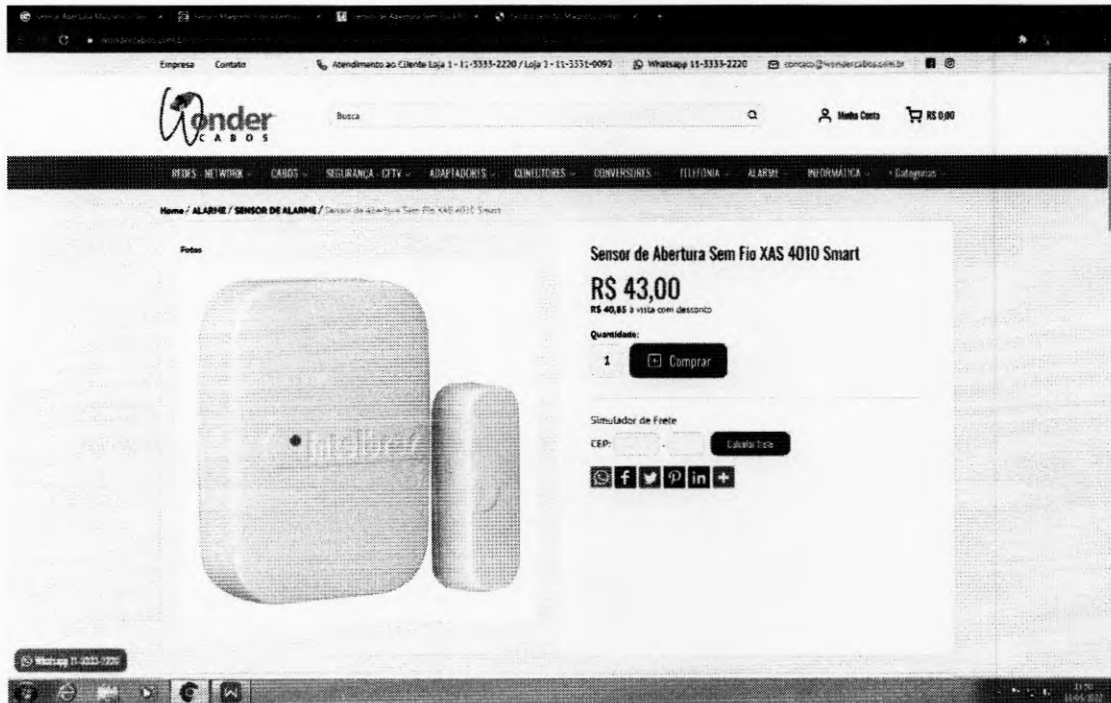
Empresa Contato

Atendimento ao Cliente Loja 1 - 11-3333-2220 / Loja 2 - 11-3331-0092 Whatsapp 11-3333-2220 contato@wondercabos.com.br

Wonder CABOS

Busca

Minha Conta RS 0,00

REDES - NETWORK CABOS SEGURANÇA - CFTV ADAPTADORES CONECTORES CONVERSORES TELEFONIA ALARME INFORMÁTICA Categorias

Home / ALARME / SENSOR DE ALARME / Sensor de Abertura Sem Fio XAS 4010 Smart

Fotos

intelbras

Sensor de Abertura Sem Fio XAS 4010 Smart

R$ 43,00

R$ 40,85 à vista com desconto

Quantidade:

1

Comprar

Simulador de Frete

CEP: -

Calcular frete

Whatsapp 11-3333-2220